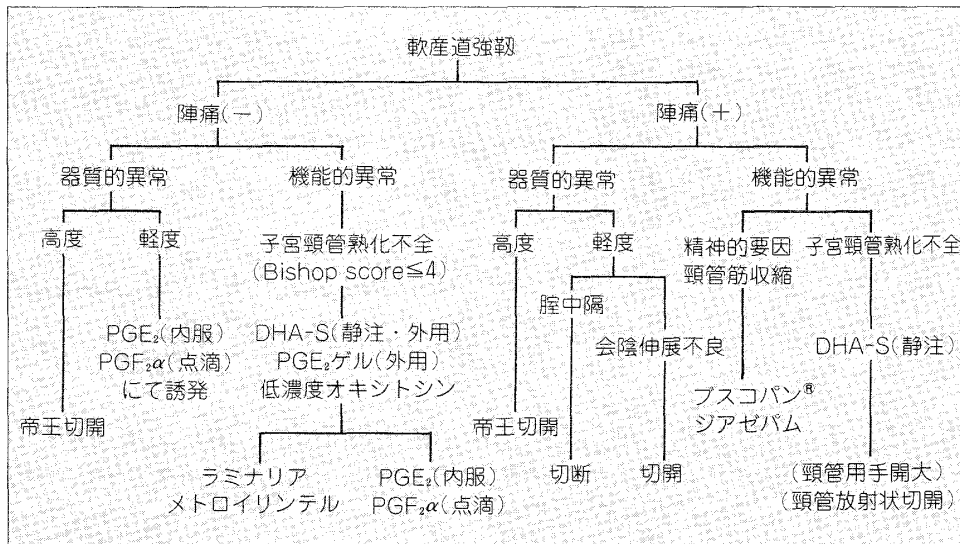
軟産道強靱

陣痛(－)

陣痛(＋)

器質的異常

機能的異常

器質的異常

機能的異常

高度

軽度

子宮頸管熟化不全 (Bishop score≦4)

高度

軽度

精神的要因 頸管筋収縮

子宮頸管熟化不全

PGE$_2$(内服) PGF$_2\alpha$(点滴) にて誘発

DHA-S(静注・外用) PGE$_2$ゲル(外用) 低濃度オキシトシン

腟中隔

会陰伸展不良

DHA-S(静注)

帝王切開

帝王切開

ブスコパン® ジアゼパム

ラミナリア メトロイリンテル

PGE$_2$(内服) PGF$_2\alpha$(点滴)

切断

切開

(頸管用手開大) (頸管放射状切開)